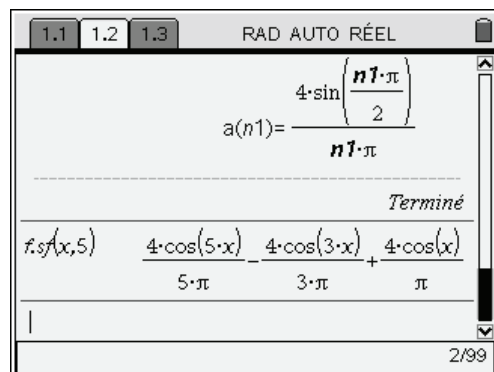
1.1 1.2 1.3 RAD AUTO RÉEL

$a(n1)=\frac{4\cdot\sin\left(\frac{n1\cdot\pi}{2}\right)}{n1\cdot\pi}$

Terminé

f.sf(x,5) $\frac{4\cdot\cos(5\cdot x)}{5\cdot\pi}-\frac{4\cdot\cos(3\cdot x)}{3\cdot\pi}+\frac{4\cdot\cos(x)}{\pi}$

2/99